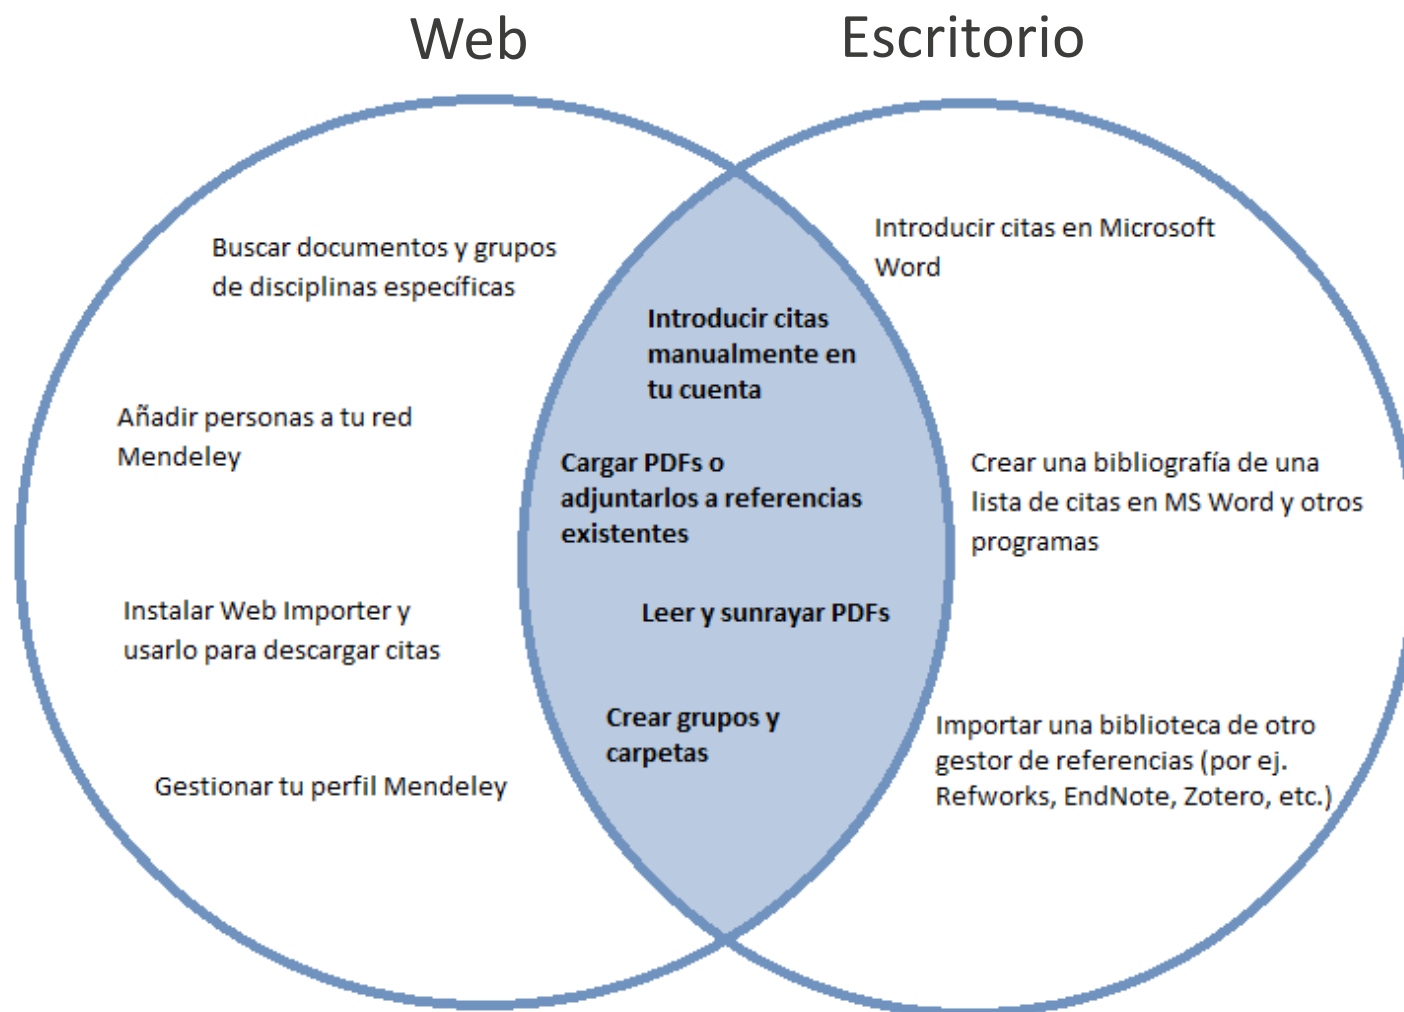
Web

Escritorio

Buscar documentos y grupos de disciplinas específicas

Añadir personas a tu red Mendeley

Instalar Web Importer y usarlo para descargar citas

Gestionar tu perfil Mendeley

Introducir citas manualmente en tu cuenta

Cargar PDFs o adjuntarlos a referencias existentes

Leer y sunrayar PDFs

Crear grupos y carpetas

Introducir citas en Microsoft Word

Crear una bibliografía de una lista de citas en MS Word y otros programas

Importar una biblioteca de otro gestor de referencias (por ej. Refworks, EndNote, Zotero, etc.)